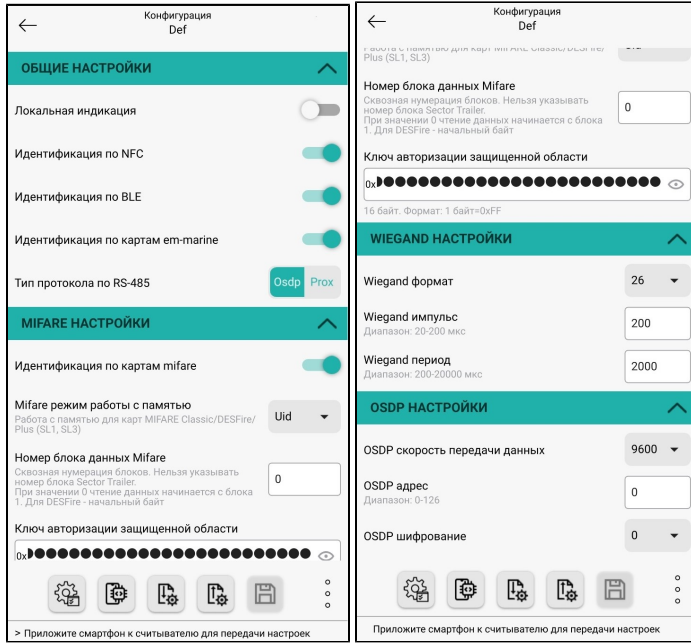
Конфигурация
Def

ОБЩИЕ НАСТРОЙКИ

Локальная индикация

Идентификация по NFC

Идентификация по BLE

Идентификация по картам em-marine

Тип протокола по RS-485

Osdp Prox

MIFARE НАСТРОЙКИ

Идентификация по картам mifare

Mifare режим работы с памятью
Работа с памятью для карт MIFARE Classic/DESFire/Plus (SL1, SL3)

Uid

Номер блока данных Mifare
Сквозная нумерация блоков. Нельзя указывать номер блока Sector Trailer. При значении 0 чтение данных начинается с блока 1. Для DESFire - начальный байт

0

Ключ авторизации защищенной области

0x●●●●●●●●●●●●●●●●●●●●●●●●

> Приложите смартфон к считывателю для передачи настроек

Конфигурация
Def

Работа с памятью для карт MIFARE Classic/DESFire/Plus (SL1, SL3)

Номер блока данных Mifare
Сквозная нумерация блоков. Нельзя указывать номер блока Sector Trailer. При значении 0 чтение данных начинается с блока 1. Для DESFire - начальный байт

0

Ключ авторизации защищенной области

0x●●●●●●●●●●●●●●●●●●●●●●●●

16 байт. Формат: 1 байт=0xFF

WIEGAND НАСТРОЙКИ

Wiegand формат

26

Wiegand импульс
Диапазон: 20-200 мкс

200

Wiegand период
Диапазон: 200-20000 мкс

2000

OSDP НАСТРОЙКИ

OSDP скорость передачи данных

9600

OSDP адрес
Диапазон: 0-126

0

OSDP шифрование

0

Приложите смартфон к считывателю для передачи настроек